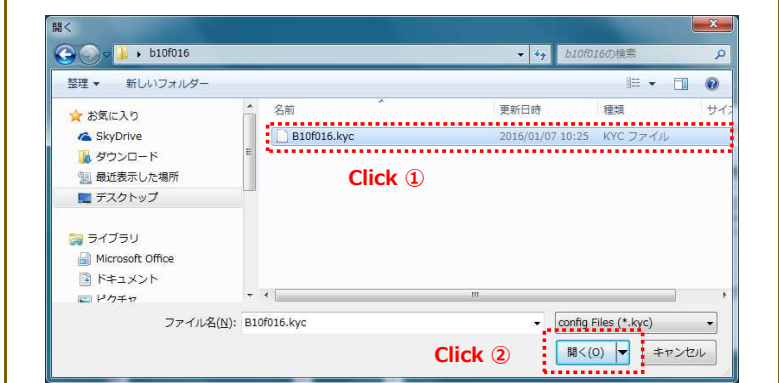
開く

b10f016

b10f016の検索

整理 ▾ 新しいフォルダー

お気に入り
SkyDrive
ダウンロード
最近表示した場所
デスクトップ

ライブラリ
Microsoft Office
ドキュメント
ピクチャ

| 名前 | 更新日時 | 種類 | サイズ |
|---|---|---|---|
| B10f016.kyc | 2016/01/07 10:25 | KYC ファイル | |

Click ①

ファイル名(N): B10f016.kyc

config Files (*.kyc)

Click ②

開く(O)

キャンセル